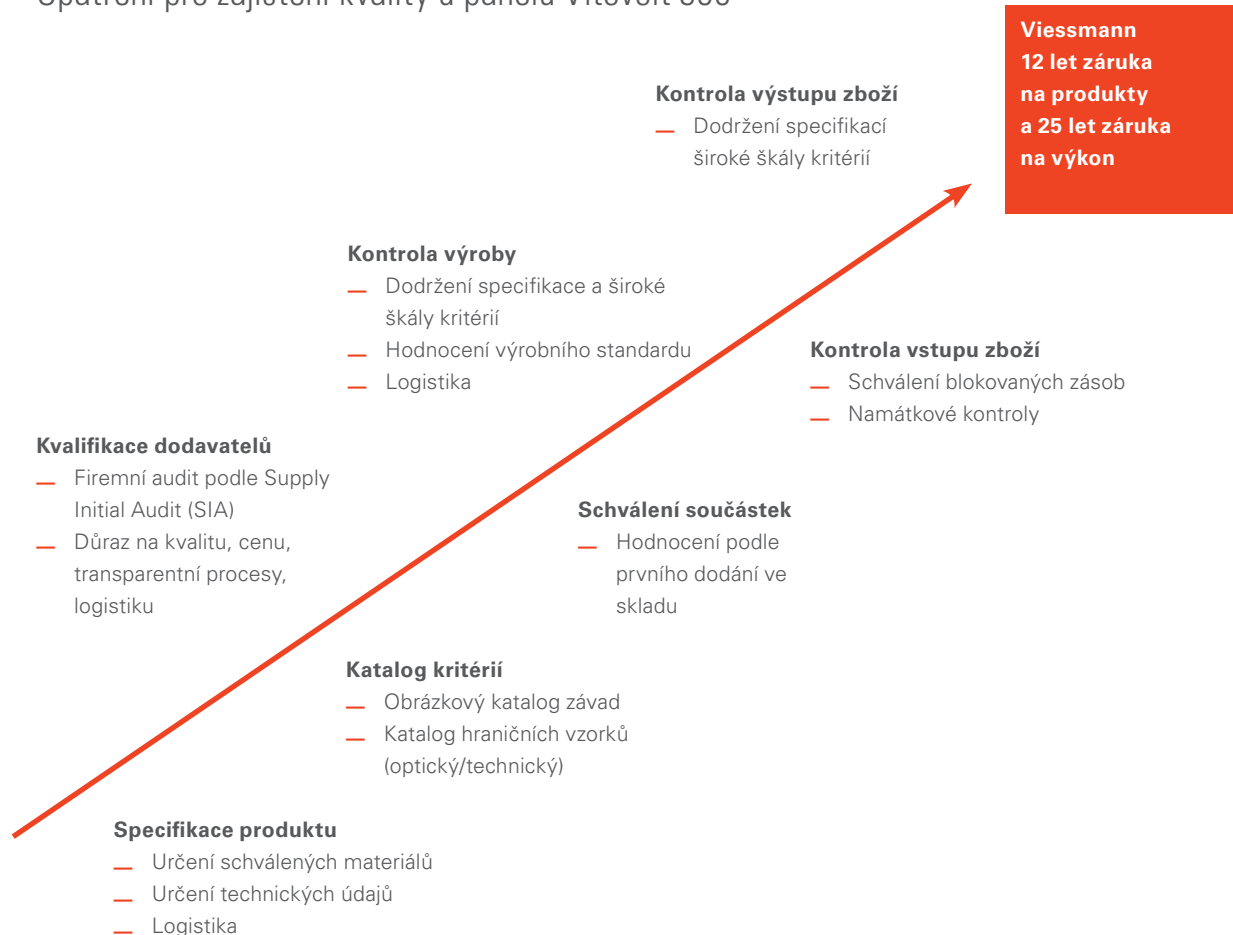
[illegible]

Viessmann 12 let záruka na produkty a 25 let záruka na výkon

Kontrola výstupu zboží
– Dodržení specifikací široké škály kritérií

Kontrola výroby
– Dodržení specifikace a široké škály kritérií
– Hodnocení výrobního standardu
– Logistika

Kontrola vstupu zboží
– Schválení blokovaných zásob
– Namátkové kontroly

Kvalifikace dodavatelů
– Firemní audit podle Supply Initial Audit (SIA)
– Důraz na kvalitu, cenu, transparentní procesy, logistiku

Schválení součástek
– Hodnocení podle prvního dodání ve skladu

Katalog kritérií
– Obrázkový katalog závad
– Katalog hraničních vzorků (optický/technický)

Specifikace produktu
– Určení schválených materiálů
– Určení technických údajů
– Logistika